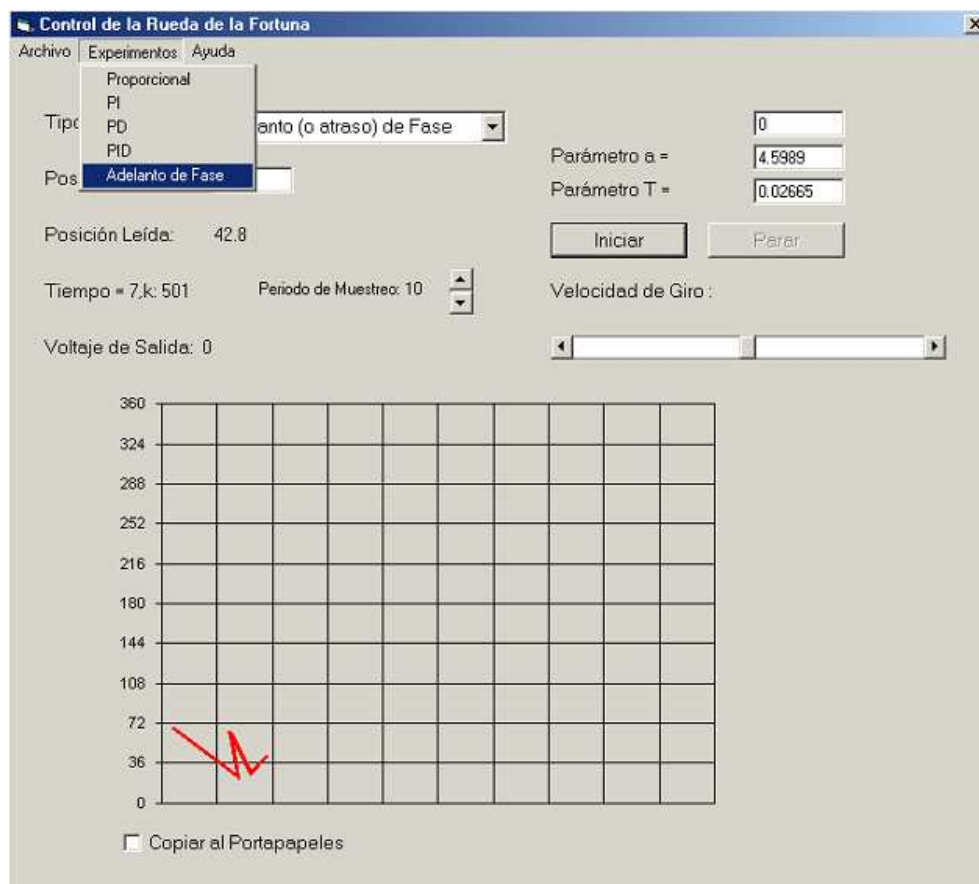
Control de la Rueda de la Fortuna

Archivo Experimentos Ayuda

Proporcional
PI
PD
PID
Adelanto de Fase

Tipo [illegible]anto (o atraso) de Fase

Pos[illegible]

0

Parámetro a = 4.5989

Parámetro T = 0.02665

Posición Leída: 42.8

Iniciar

Parar

Tiempo = 7,k: 501

Periodo de Muestreo: 10

Velocidad de Giro :

Voltaje de Salida: 0

360
324
288
252
216
180
144
108
72
36
0

Copiar al Portapapeles